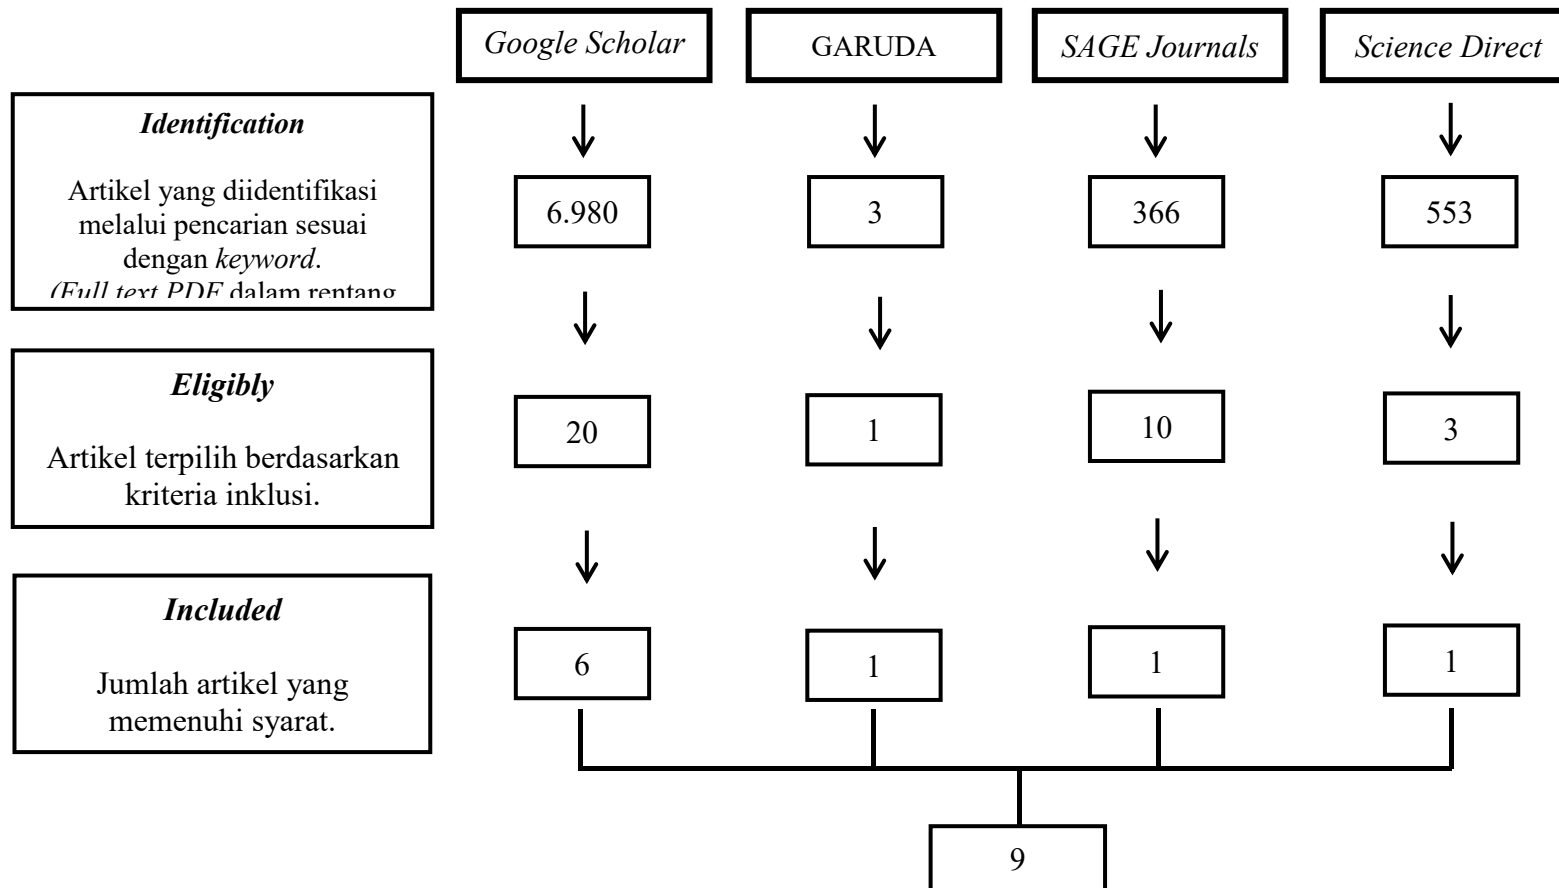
Google Scholar

GARUDA

SAGE Journals

Science Direct

Identification

Artikel yang diidentifikasi melalui pencarian sesuai dengan keyword. (Full text PDF dalam rentang

6.980

3

366

553

Eligibly

Artikel terpilih berdasarkan kriteria inklusi.

20

1

10

3

Included

Jumlah artikel yang memenuhi syarat.

6

1

1

1

9